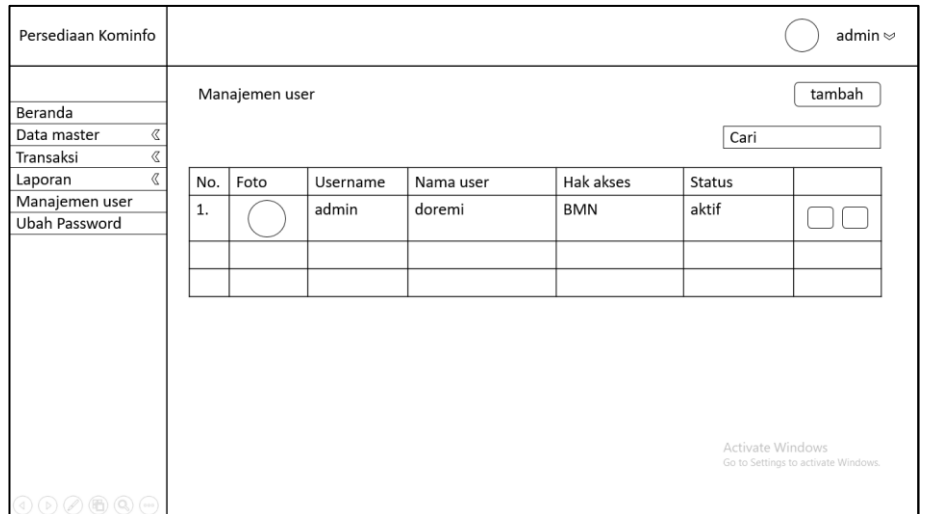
Persediaan Kominfo

admin

Beranda
Data master
Transaksi
Laporan
Manajemen user
Ubah Password

Manajemen user

tambah

Cari

| No. | Foto | Username | Nama user | Hak akses | Status | |
|---|---|---|---|---|---|---|
| 1. | | admin | doremi | BMN | aktif | |
| | | | | | | |
| | | | | | | |

Activate Windows
Go to Settings to activate Windows.